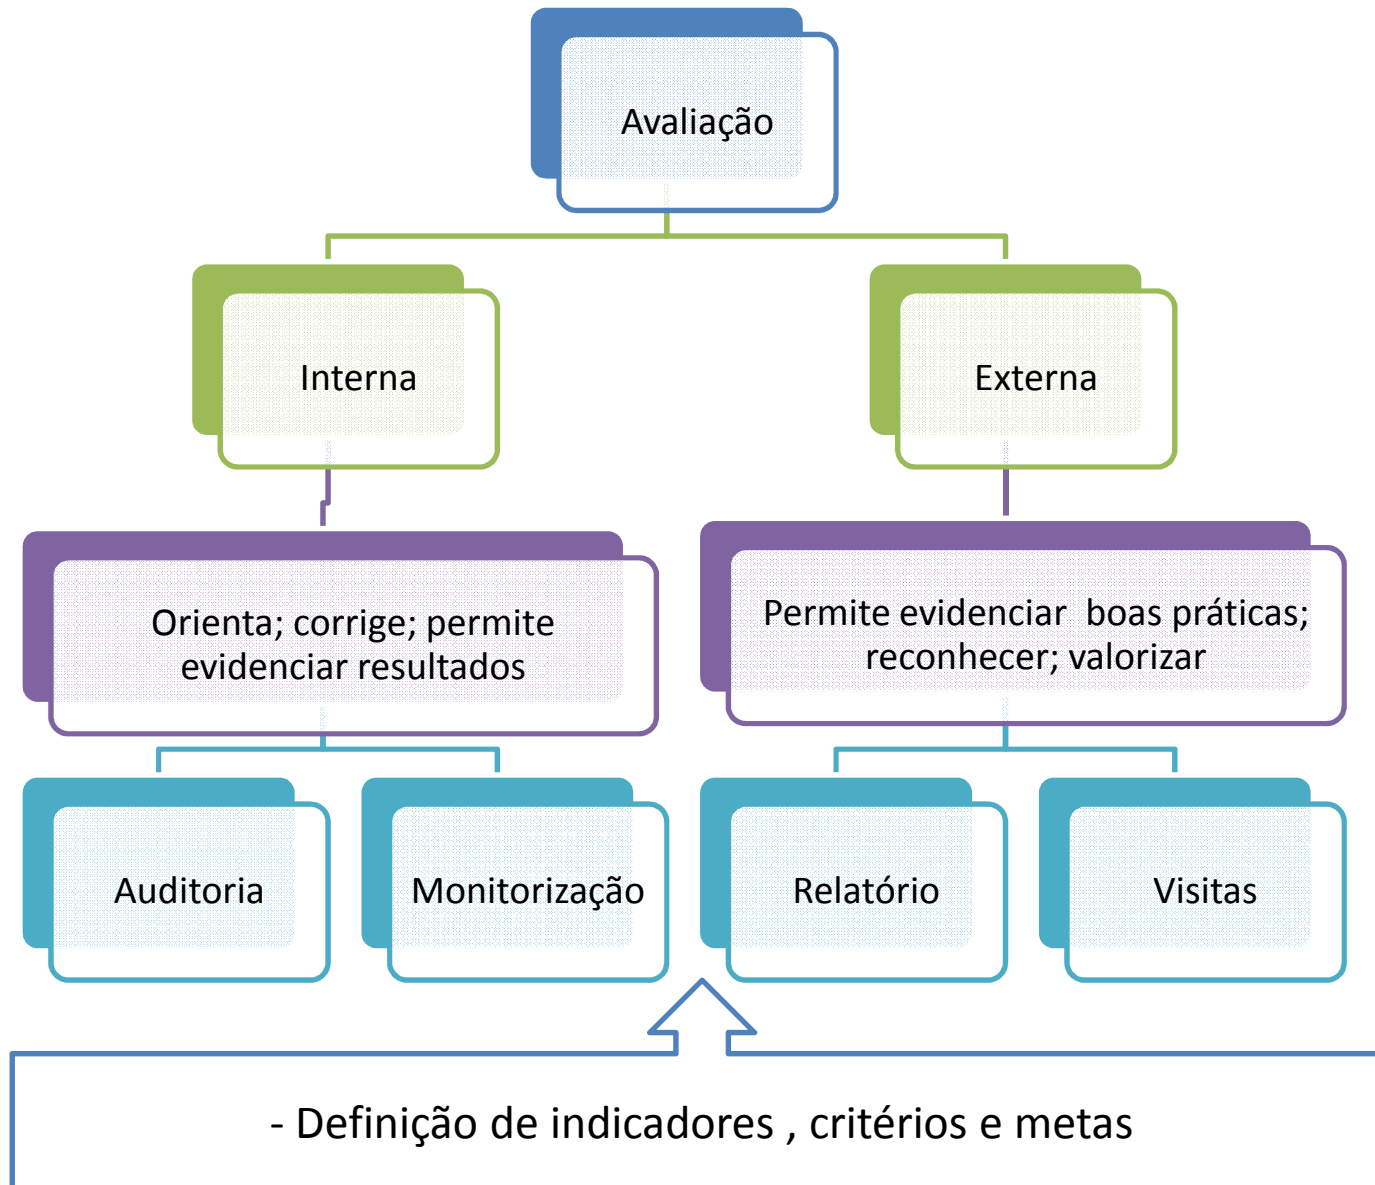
Avaliação

Interna

Externa

Orienta; corrige; permite evidenciar resultados

Permite evidenciar  boas práticas; reconhecer; valorizar

Auditoria

Monitorização

Relatório

Visitas

- Definição de indicadores , critérios e metas